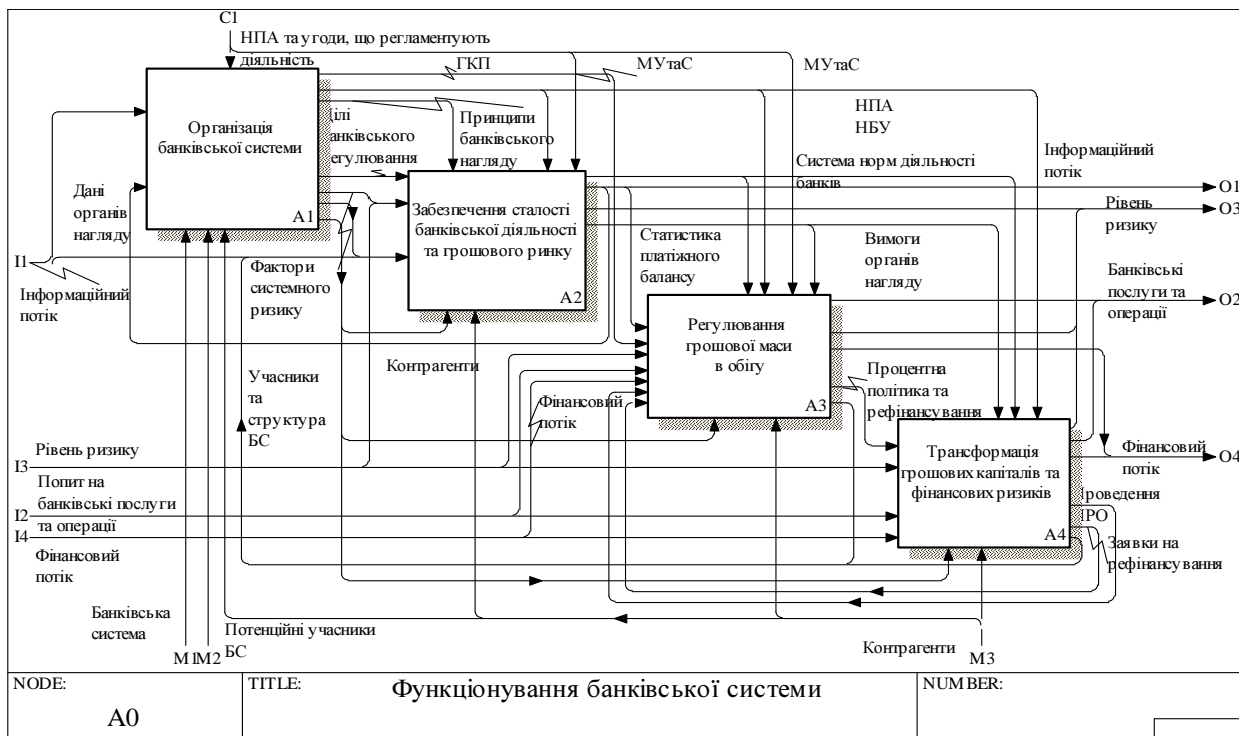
C1

НПА та угоди, що регламентують діяльність

ГКП

МУтаС

МУтаС

НПА НБУ

Організація банківської системи

A1

Цілі анківського егулювання

Принципи банківського нагляду

Система норм діяльності банків

Інформаційний потік

O1

O3

Рівень ризику

Дані органів нагляду

I1

Інформаційний потік

Забезпечення сталості банківської діяльності та грошового ринку

A2

Фактори системного ризику

Статистика платіжного балансу

Вимоги органів нагляду

Банківські послуги та операції

O2

Регулювання грошової маси в обігу

A3

Контрагенти

Учасники та структура БС

Процентна політика та рефінансування

Фінансовий потік

Рівень ризику

I3

Трансформація грошових капіталів та фінансових ризиків

A4

Фінансовий потік

O4

Попит на банківські послуги та операції

I2

I4

Фінансовий потік

Іроведення ІРО

Заявки на рефінансування

Банківська система

M1M2

Потенційні учасники БС

Контрагенти

M3

NODE:

A0

TITLE:

Функціонування банківської системи

NUMBER: